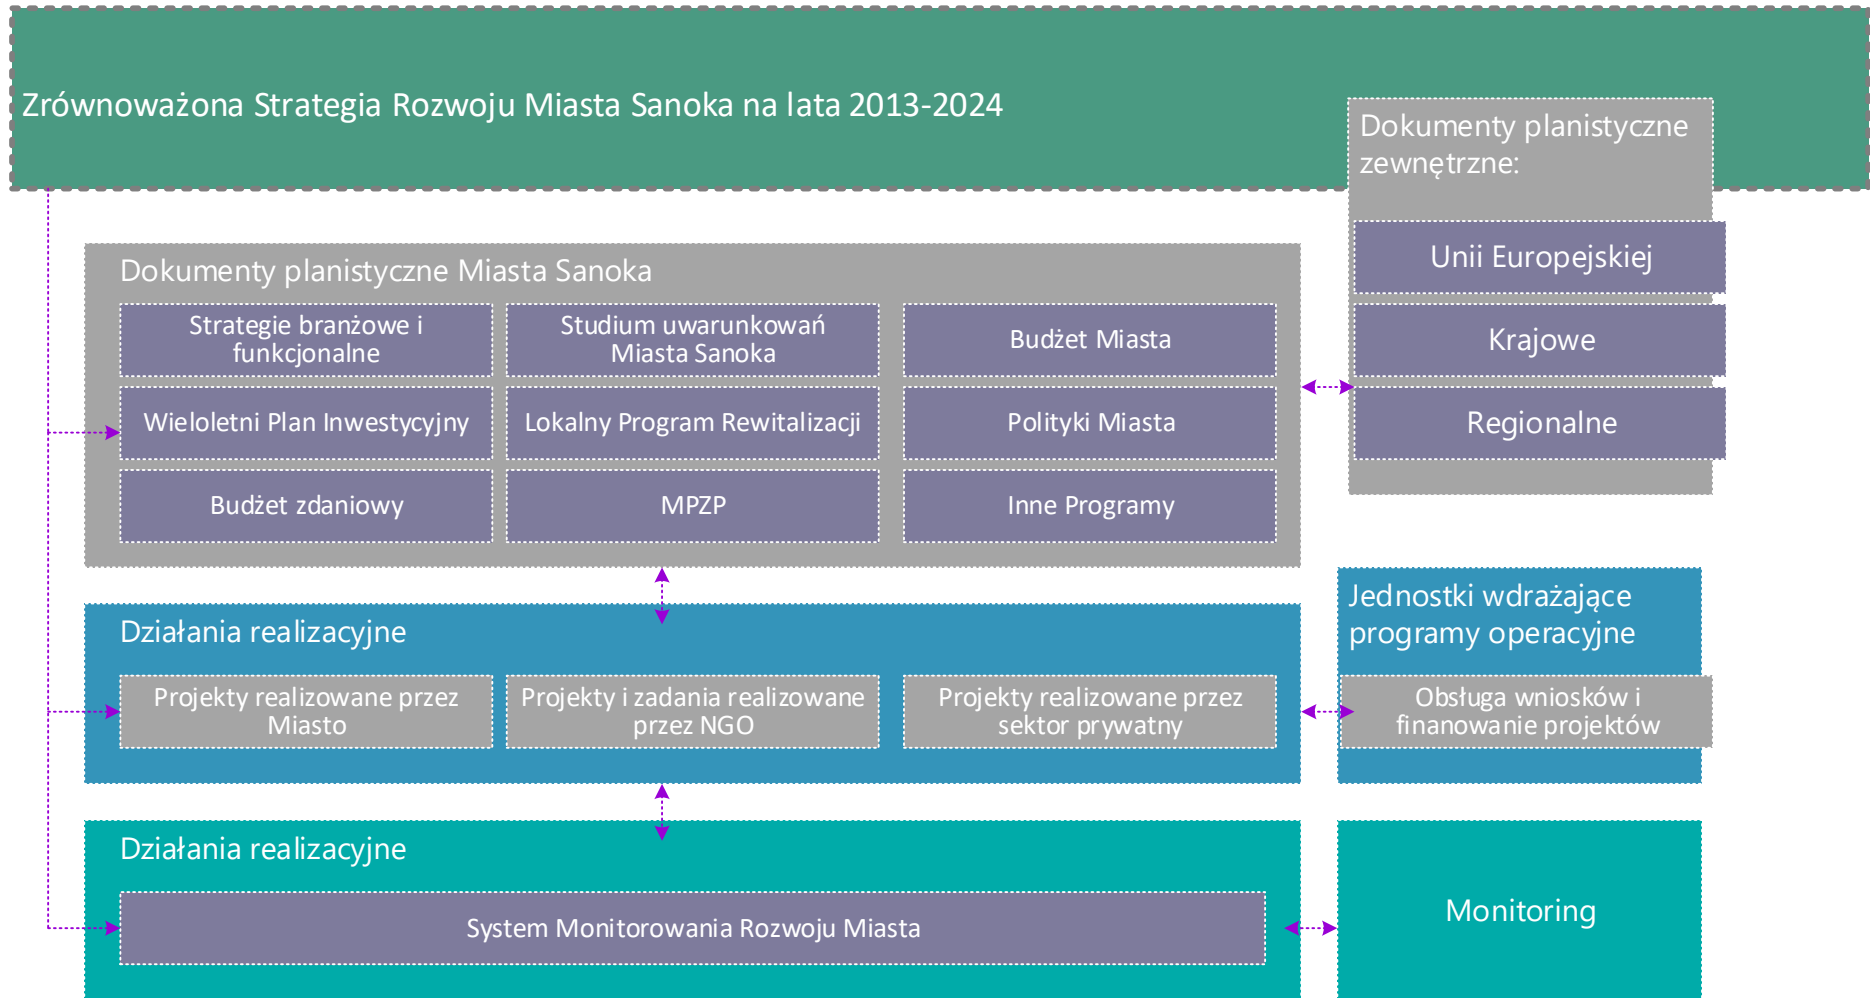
Zrównoważona Strategia Rozwoju Miasta Sanoka na lata 2013-2024

Dokumenty planistyczne zewnętrzne:

Unii Europejskiej

Krajowe

Regionalne

Dokumenty planistyczne Miasta Sanoka

Strategie branżowe i funkcjonalne

Studium uwarunkowań Miasta Sanoka

Budżet Miasta

Wieloletni Plan Inwestycyjny

Lokalny Program Rewitalizacji

Polityki Miasta

Budżet zdaniowy

MPZP

Inne Programy

Działania realizacyjne

Projekty realizowane przez Miasto

Projekty i zadania realizowane przez NGO

Projekty realizowane przez sektor prywatny

Jednostki wdrażające programy operacyjne

Obsługa wniosków i finanowanie projektów

Działania realizacyjne

System Monitorowania Rozwoju Miasta

Monitoring